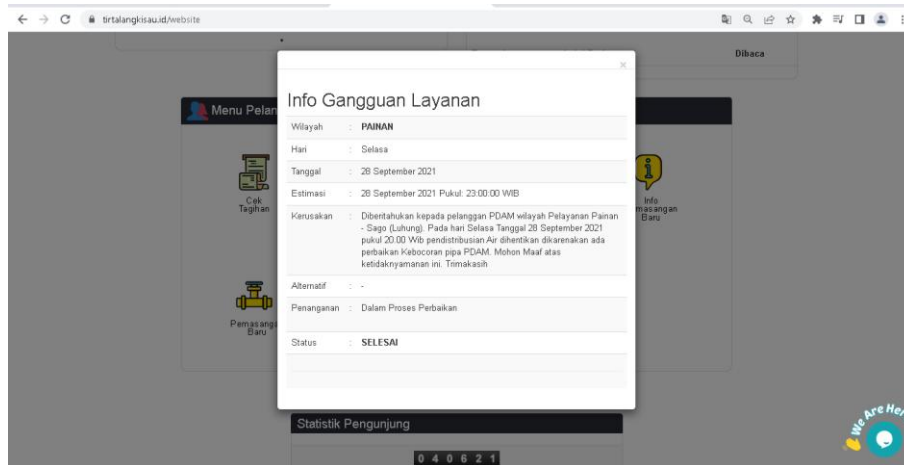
tirtalangkisau.id/website

Dibaca

Menu Pelan

Cek Tagihan

Info Pemasangan Baru

Pemasangan Baru

×

Info Gangguan Layanan

| | | |
|---|---|---|
| Wilayah | : | PAINAN |
| Hari | : | Selasa |
| Tanggal | : | 28 September 2021 |
| Estimasi | : | 28 September 2021 Pukul: 23:00:00 WIB |
| Kerusakan | : | Diberitahukan kepada pelanggan PDAM wilayah Pelayanan Painan - Sago (Luhung). Pada hari Selasa Tanggal 28 September 2021 pukul 20.00 Wib pendistribusian Air dihentikan dikarenakan ada perbaikan Kebocoran pipa PDAM. Mohon Maaf atas ketidaknyamanan ini. Trimakasih |
| Alternatif | : | - |
| Penanganan | : | Dalam Proses Perbaikan |
| Status | : | SELESAI |

Statistik Pengunjung

0 4 0 6 2 1

We Are Here